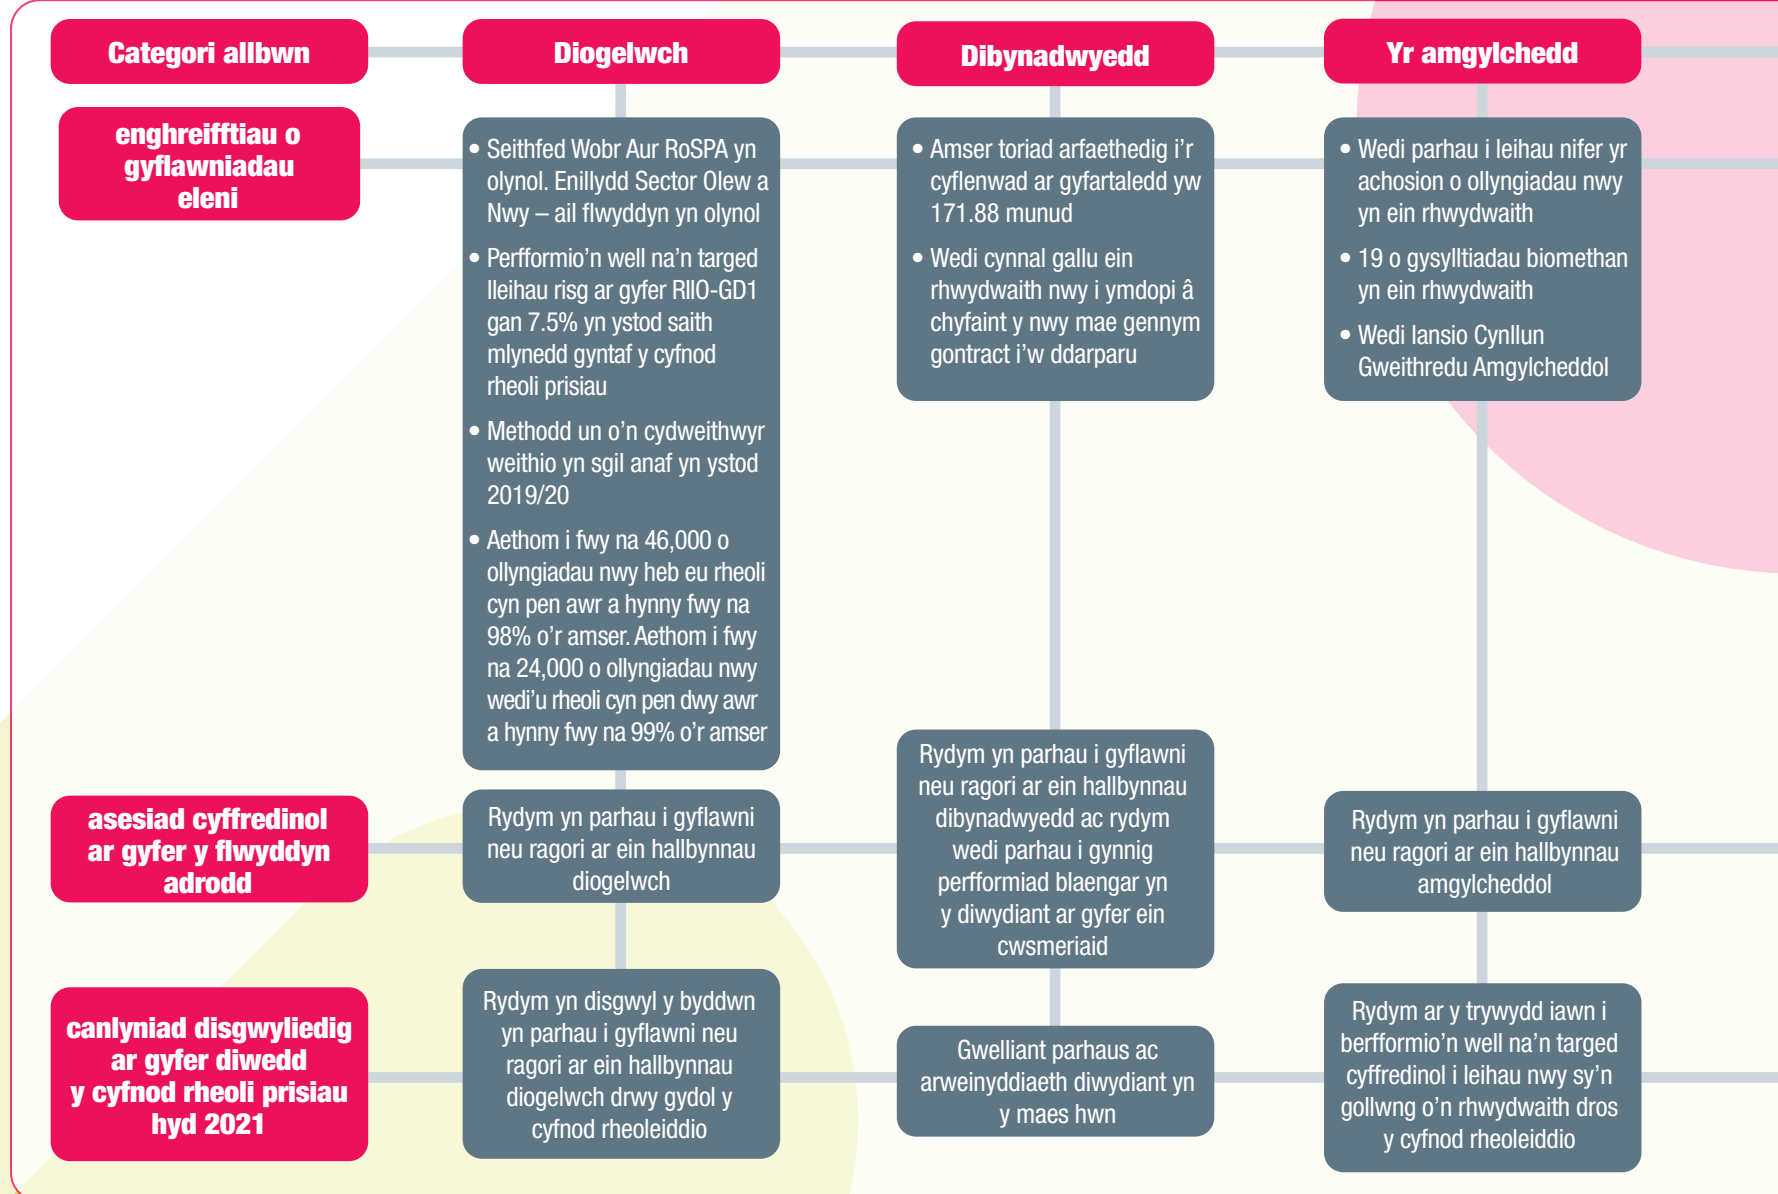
| Categori allbwn | Diogelwch | Dibynadwyedd | Yr amgylchedd |
|---|---|---|---|
| enghreifftiau o gyflawniadau eleni | • Seithfed Wobr Aur RoSPA yn olynol. Enillydd Sector Olew a Nwy – ail flwyddyn yn olynol<br>• Perfformio'n well na'n targed lleihau risg ar gyfer RIIO-GD1 gan 7.5% yn ystod saith mlynedd gyntaf y cyfnod rheoli prisiau<br>• Methodd un o'n cydweithwyr weithio yn sgil anaf yn ystod 2019/20<br>• Aethom i fwy na 46,000 o ollyngiadau nwy heb eu rheoli cyn pen awr a hynny fwy na 98% o'r amser. Aethom i fwy na 24,000 o ollyngiadau nwy wedi'u rheoli cyn pen dwy awr a hynny fwy na 99% o'r amser | • Amser toriad arfaethedig i'r cyflenwad ar gyfartaledd yw 171.88 munud<br>• Wedi cynnal gallu ein rhwydwaith nwy i ymdopi â chyfaint y nwy mae gennym gontract i'w ddarparu | • Wedi parhau i leihau nifer yr achosion o ollyngiadau nwy yn ein rhwydwaith<br>• 19 o gysylltiadau biomethan yn ein rhwydwaith<br>• Wedi lansio Cynllun Gweithredu Amgylcheddol |
| asesiad cyffredinol ar gyfer y flwyddyn adrodd | Rydym yn parhau i gyflawni neu ragori ar ein hallbynnau diogelwch | Rydym yn parhau i gyflawni neu ragori ar ein hallbynnau dibynadwyedd ac rydym wedi parhau i gynnig perfformiad blaengar yn y diwydiant ar gyfer ein cwsmeriaid | Rydym yn parhau i gyflawni neu ragori ar ein hallbynnau amgylcheddol |
| canlyniad disgwyliedig ar gyfer diwedd y cyfnod rheoli prisiau hyd 2021 | Rydym yn disgwyl y byddwn yn parhau i gyflawni neu ragori ar ein hallbynnau diogelwch drwy gydol y cyfnod rheoleiddio | Gwelliant parhaus ac arweinyddiaeth diwydiant yn y maes hwn | Rydym ar y trywydd iawn i berfformio'n well na'n targed cyffredinol i leihau nwy sy'n gollwng o'n rhwydwaith dros y cyfnod rheoleiddio |